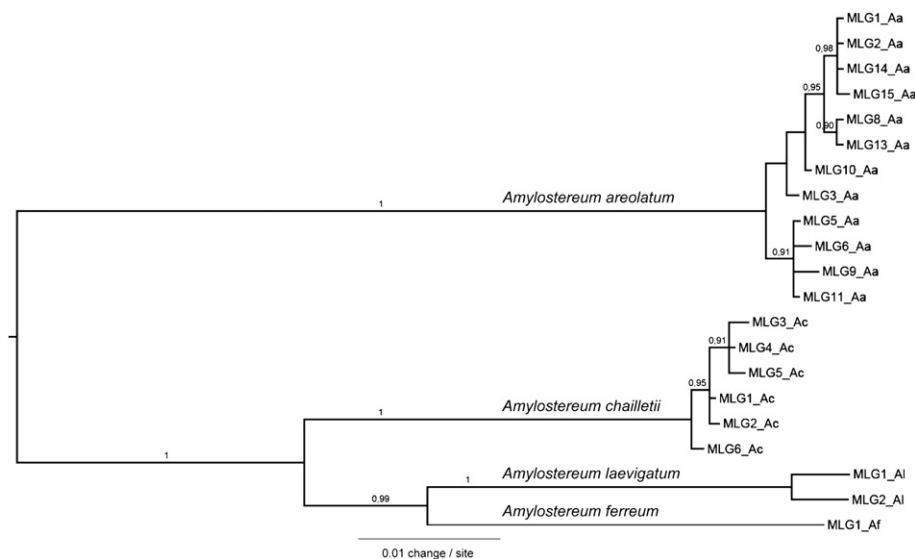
MLG1_Aa
0,98
MLG2_Aa
MLG14_Aa
0,95
MLG15_Aa
MLG8_Aa
0,90
MLG13_Aa
MLG10_Aa
1
Amylostereum areolatum
MLG3_Aa
MLG5_Aa
0,91
MLG6_Aa
MLG9_Aa
MLG11_Aa
MLG3_Ac
0,91
MLG4_Ac
MLG5_Ac
0,95
MLG1_Ac
1
Amylostereum chailletii
MLG2_Ac
MLG6_Ac
1
1
Amylostereum laevigatum
MLG1_Al
MLG2_Al
0,99
Amylostereum ferreum
MLG1_Af
0.01 change / site